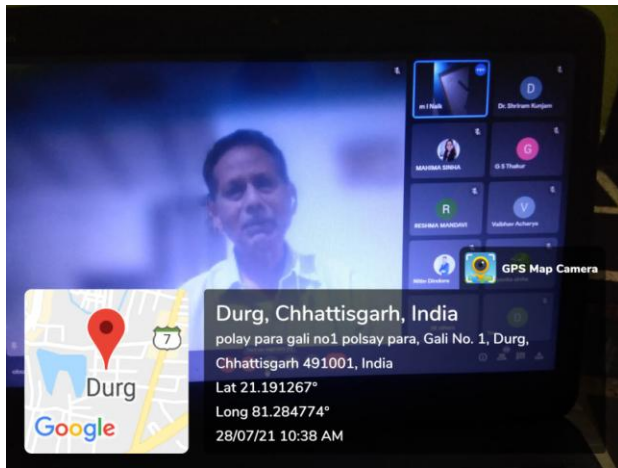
m l Naik

D
Dr. Shriram Kunjam

MAHIMA SINHA

G
G S Thakur

R
RESHMA MANDAVI

V
Vaibhav Acharya

Mitin Dindore

GPS Map Camera

7

Durg

Google

Durg, Chhattisgarh, India
polay para gali no1 polsay para, Gali No. 1, Durg, Chhattisgarh 491001, India
Lat 21.191267°
Long 81.284774°
28/07/21 10:38 AM